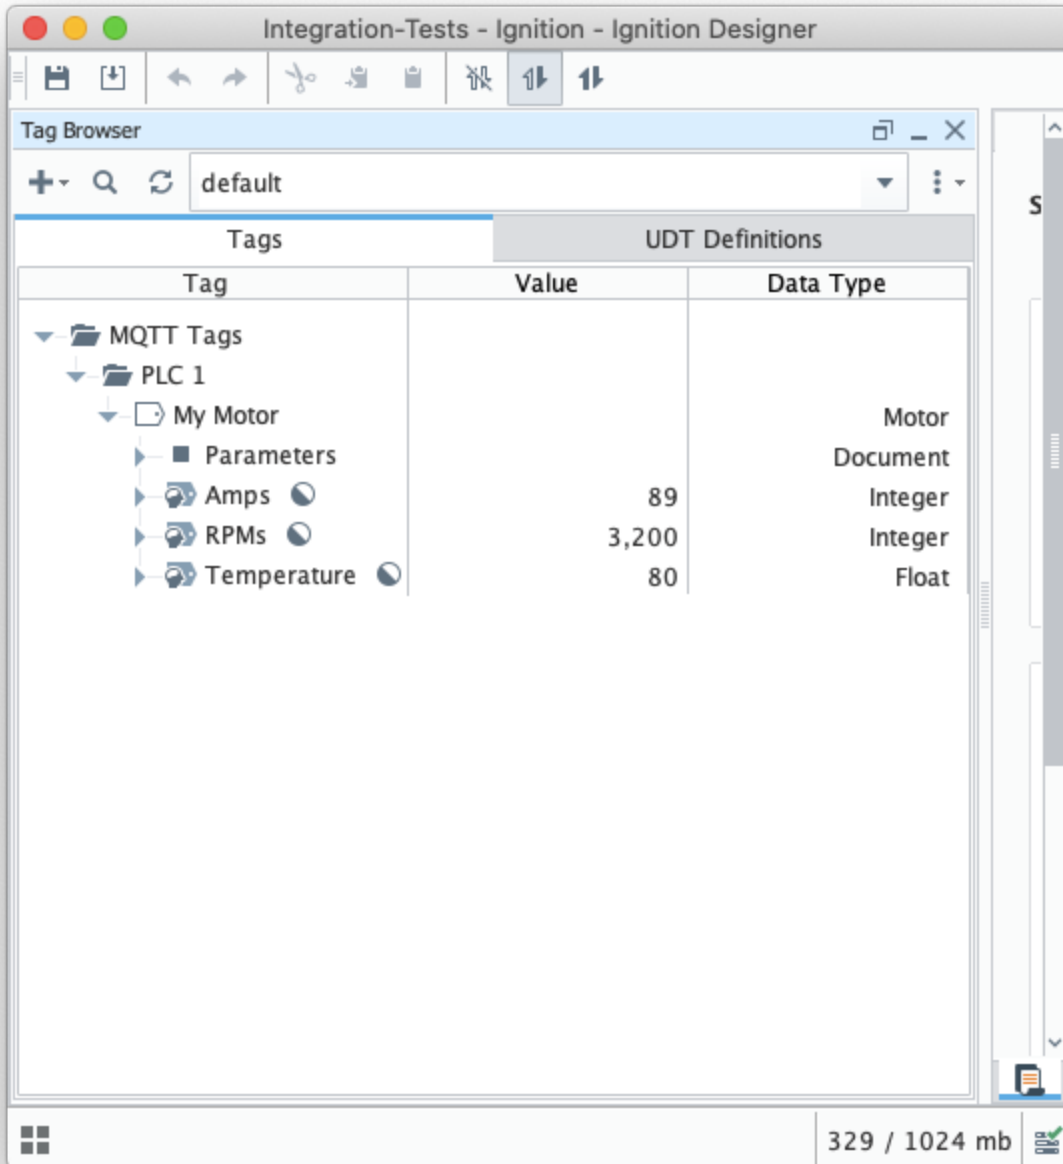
Integration-Tests - Ignition - Ignition Designer

Tag Browser

default

Tags | UDT Definitions

| Tag | Value | Data Type |
|---|---|---|
| MQTT Tags | | |
| PLC 1 | | |
| My Motor | | Motor |
| Parameters | | Document |
| Amps | 89 | Integer |
| RPMs | 3,200 | Integer |
| Temperature | 80 | Float |

S

329 / 1024 mb